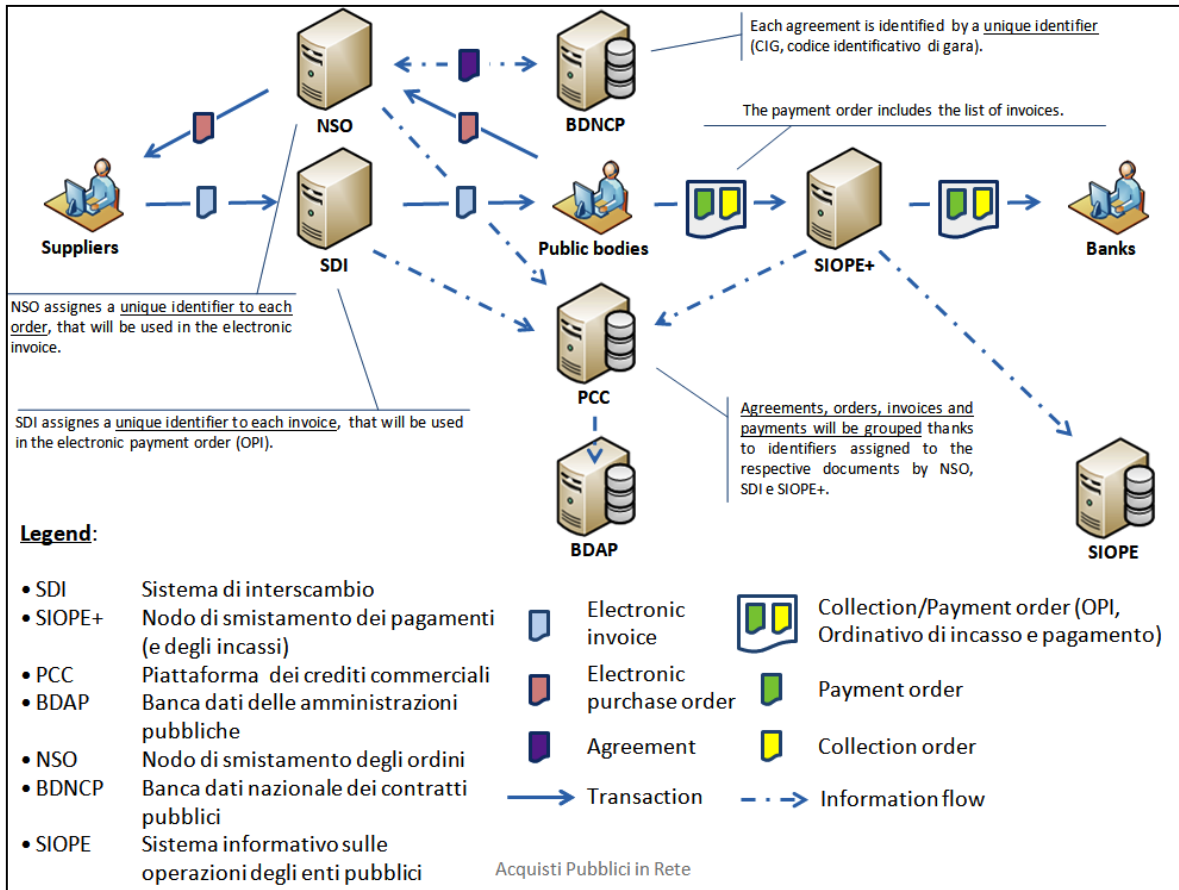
Each agreement is identified by a unique identifier (CIG, codice identificativo di gara).

NSO

BDNCP

The payment order includes the list of invoices.

Suppliers

SDI

Public bodies

SIOPE+

Banks

NSO assignes a unique identifier to each order, that will be used in the electronic invoice.

PCC

SDI assignes a unique identifier to each invoice, that will be used in the electronic payment order (OPI).

Agreements, orders, invoices and payments will be grouped thanks to identifiers assigned to the respective documents by NSO, SDI e SIOPE+.

BDAP

SIOPE

Legend:

• SDI Sistema di interscambio
• SIOPE+ Nodo di smistamento dei pagamenti (e degli incassi)
• PCC Piattaforma dei crediti commerciali
• BDAP Banca dati delle amministrazioni pubbliche
• NSO Nodo di smistamento degli ordini
• BDNCP Banca dati nazionale dei contratti pubblici
• SIOPE Sistema informativo sulle operazioni degli enti pubblici

Electronic invoice
Electronic purchase order
Agreement
Transaction

Collection/Payment order (OPI, Ordinativo di incasso e pagamento)
Payment order
Collection order
Information flow

Acquisti Pubblici in Rete